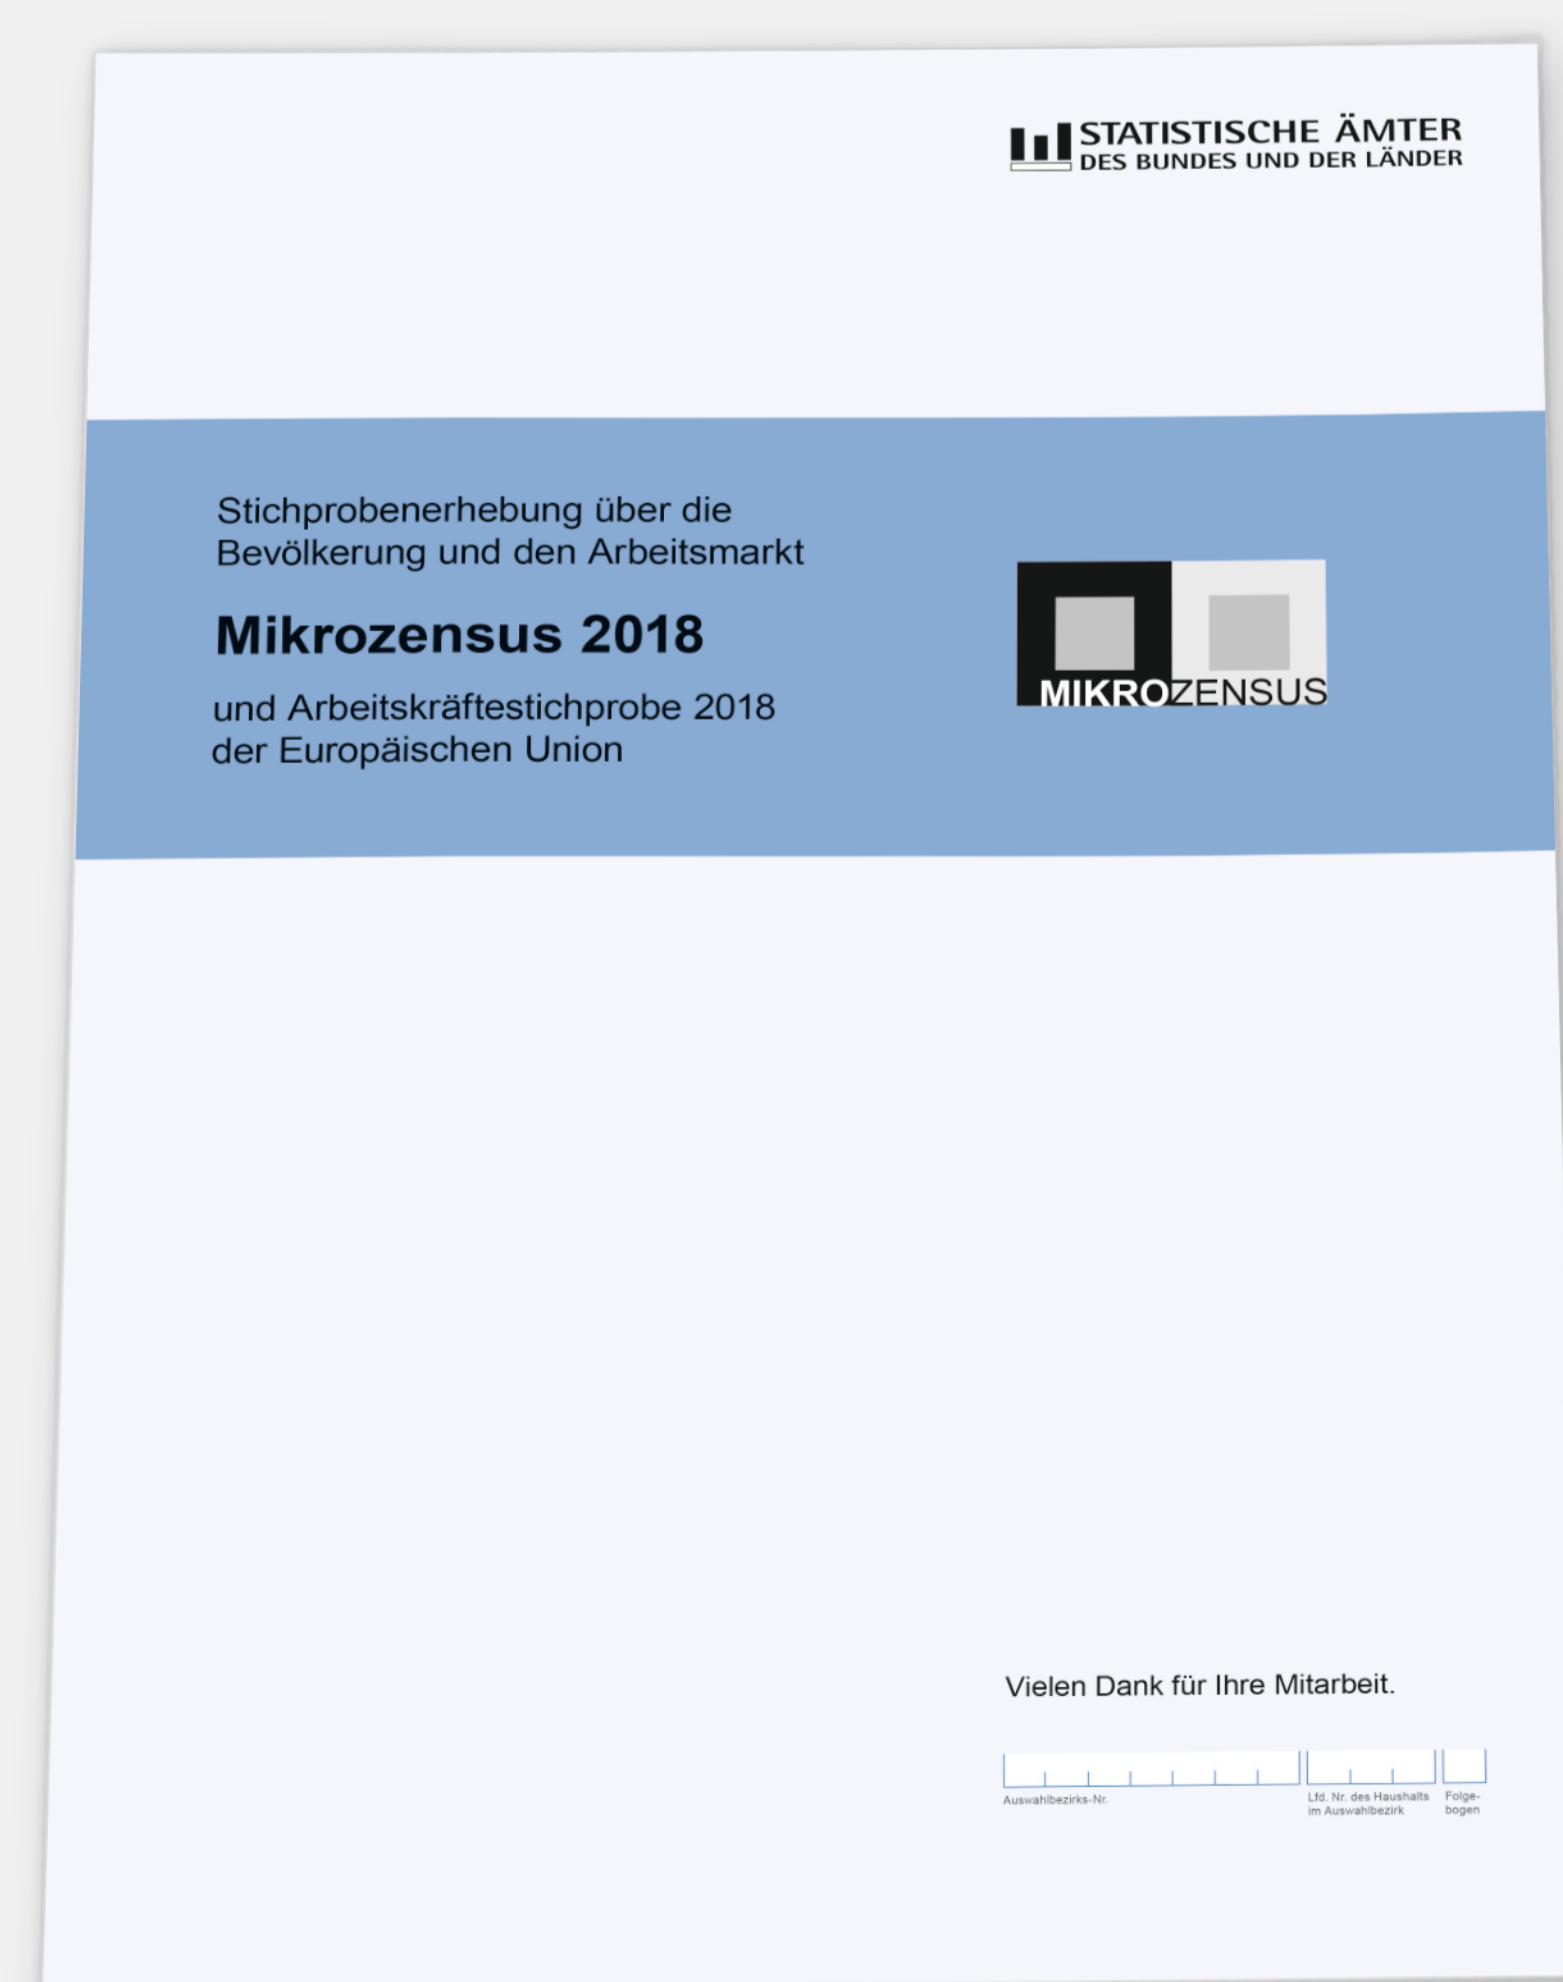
STATISTISCHE ÄMTER
DES BUNDES UND DER LÄNDER

Stichprobenerhebung über die Bevölkerung und den Arbeitsmarkt

**Mikrozensus 2018**

und Arbeitskräftestichprobe 2018 der Europäischen Union

MIKROZENSUS

Vielen Dank für Ihre Mitarbeit.

Auswahlbezirks-Nr.

Lfd. Nr. des Haushalts im Auswahlbezirk

Folgebogen